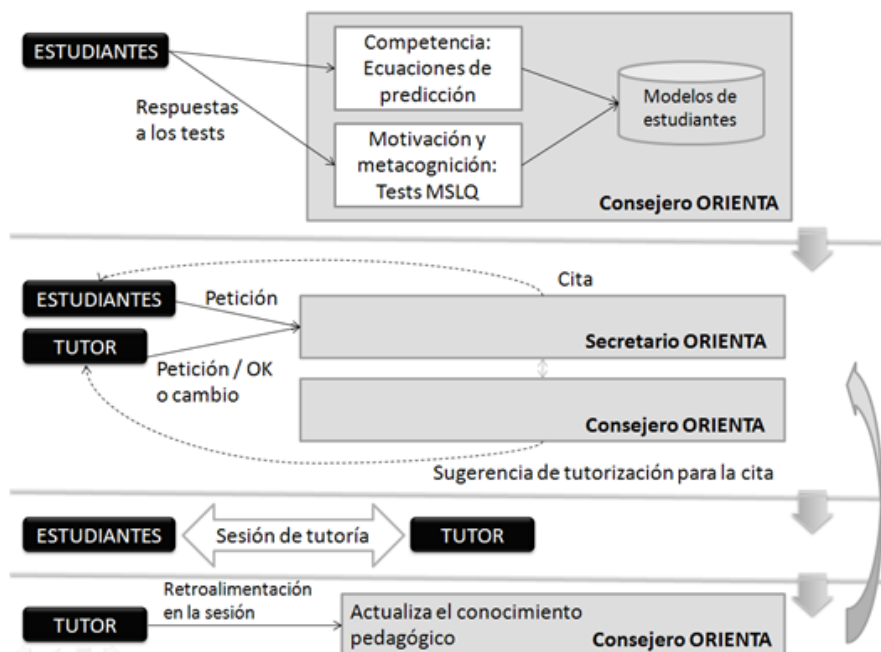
ESTUDIANTES

Respuestas a los tests

Competencia: Ecuaciones de predicción

Motivación y metacognición: Tests MSLQ

Modelos de estudiantes

Consejero ORIENTA

Cita

ESTUDIANTES

Petición

TUTOR

Petición / OK o cambio

Secretario ORIENTA

Consejero ORIENTA

Sugerencia de tutorización para la cita

ESTUDIANTES

Sesión de tutoría

TUTOR

Retroalimentación en la sesión

TUTOR

Actualiza el conocimiento pedagógico

Consejero ORIENTA